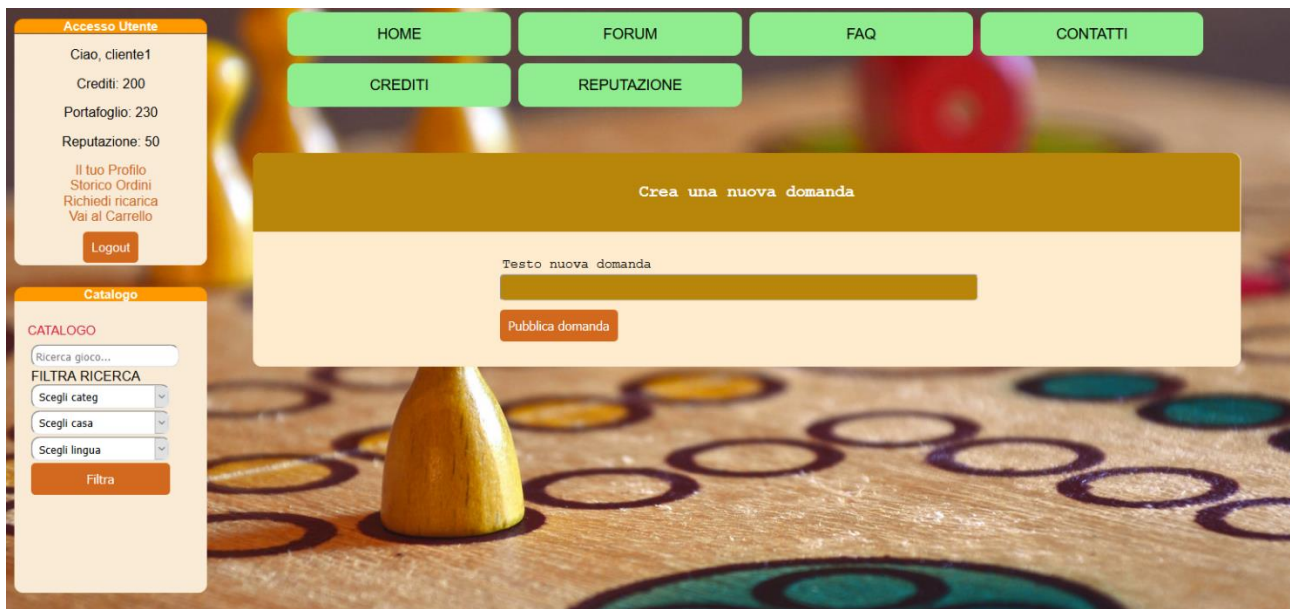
Accesso Utente

Ciao, cliente1

Crediti: 200

Portafoglio: 230

Reputazione: 50

Il tuo Profilo
Storico Ordini
Richiedi ricarica
Vai al Carrello

Logout

Catalogo

CATALOGO

Ricerca gioco...

FILTRA RICERCA

Scegli categ

Scegli casa

Scegli lingua

Filtra

HOME | FORUM | FAQ | CONTATTI

CREDITI | REPUTAZIONE

Crea una nuova domanda

Testo nuova domanda

Pubblica domanda